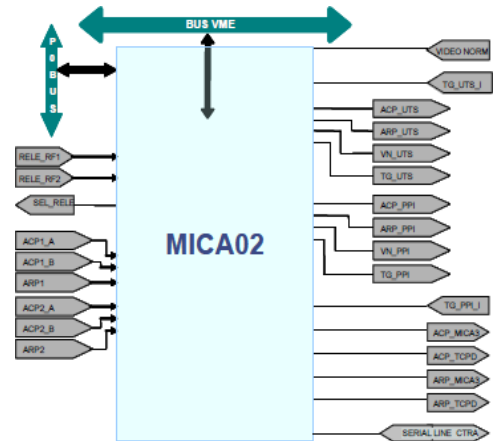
BUS VME

P
B
U
S

MICA02

RELE_RF1
RELE_RF2
SEL_RELE
ACP1_A
ACP1_B
ARP1
ACP2_A
ACP2_B
ARP2

VIDEO NORM
TG_UTS_I
ACP_UTS
ARP_UTS
VN_UTS
TG_UTS
ACP_PPI
ARP_PPI
VN_PPI
TG_PPI
TG_PPI_I
ACP_MICA3
ACP_TCPD
ARP_MICA3
ARP_TCPD
SERIAL LINE CTRA